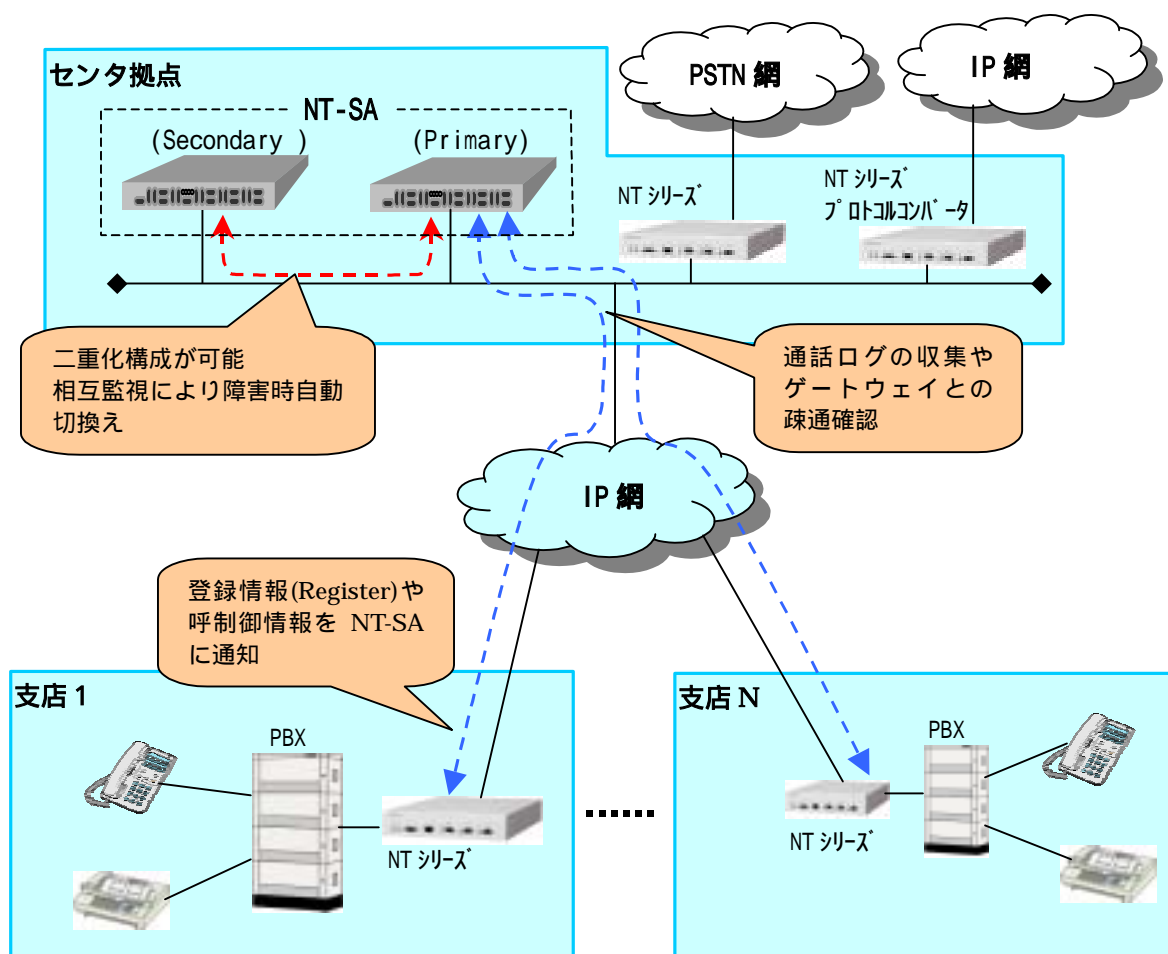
センタ拠点

NT-SA

(Secondary )

(Primary)

PSTN 網

IP 網

NT シリーズ

NT シリーズ
プロトコルコンバータ

二重化構成が可能
相互監視により障害時自動切換え

通話ログの収集やゲートウェイとの疎通確認

IP 網

登録情報(Register)や呼制御情報を NT-SA に通知

支店 1

PBX

NT シリーズ

......

支店 N

PBX

NT シリーズ